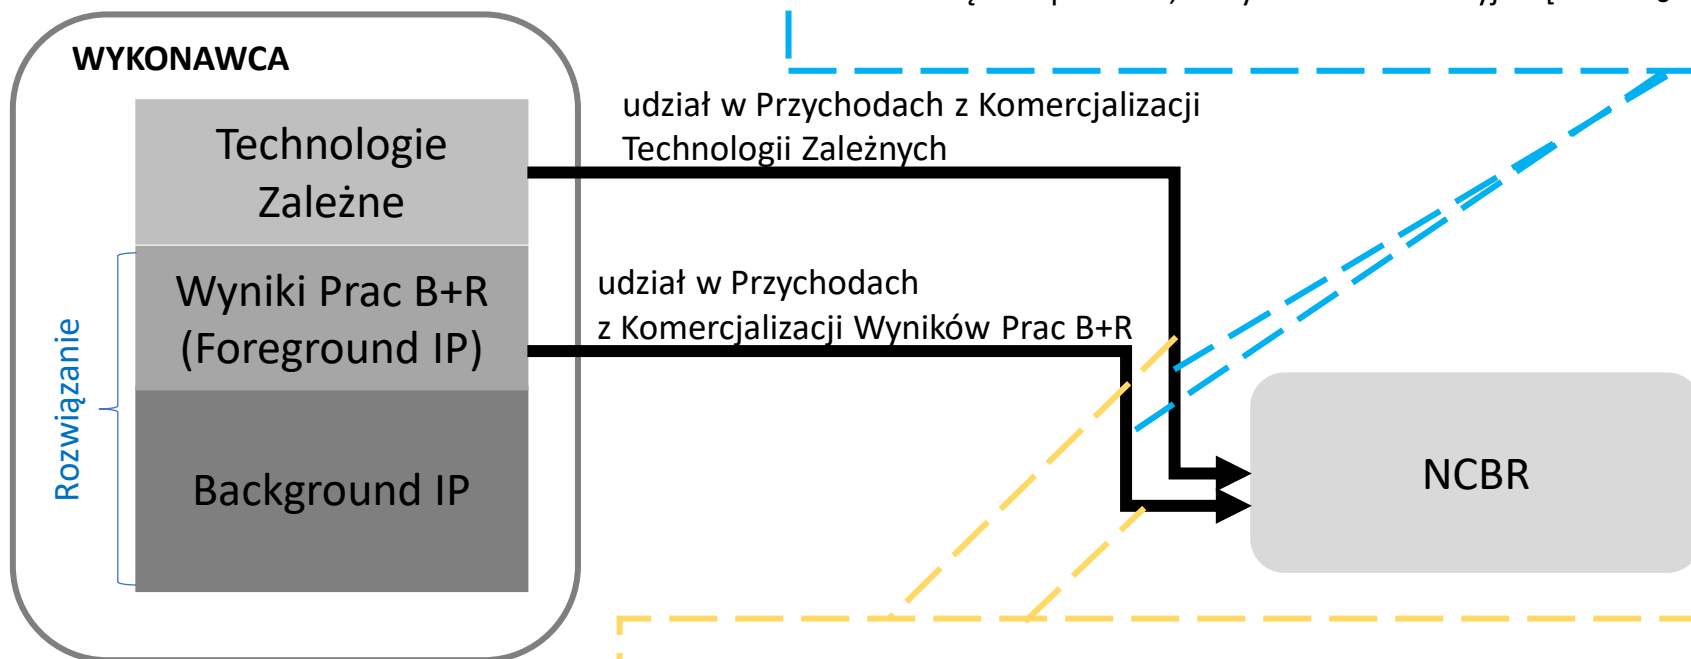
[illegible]

WYKONAWCA

Technologie Zależne

Wyniki Prac B+R (Foreground IP)

Background IP

Rozwiązanie

udział w Przychodach z Komercjalizacji Technologii Zależnych

udział w Przychodach z Komercjalizacji Wyników Prac B+R

NCBR